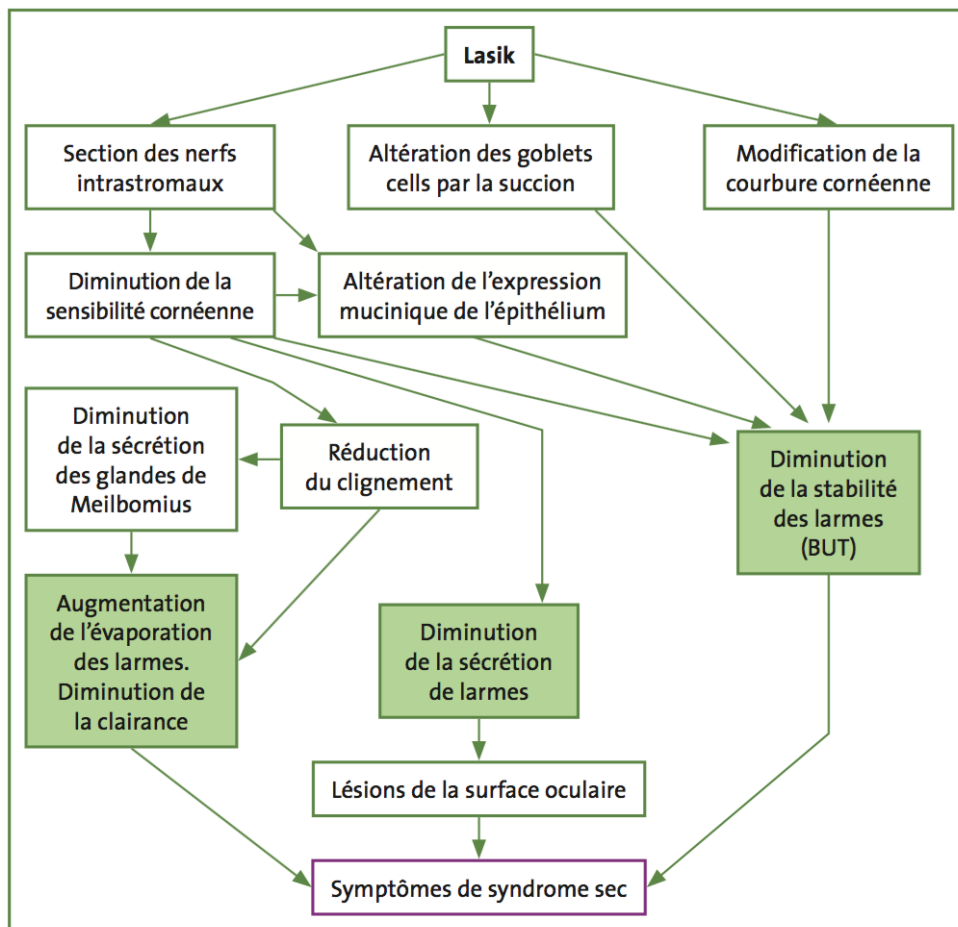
Lasik

Section des nerfs intrastromaux

Altération des goblets cells par la succion

Modification de la courbure cornéenne

Diminution de la sensibilité cornéenne

Altération de l'expression mucinique de l'épithélium

Diminution de la sécrétion des glandes de Meilbomius

Réduction du clignement

Diminution de la stabilité des larmes (BUT)

Augmentation de l'évaporation des larmes. Diminution de la clairance

Diminution de la sécrétion de larmes

Lésions de la surface oculaire

Symptômes de syndrome sec